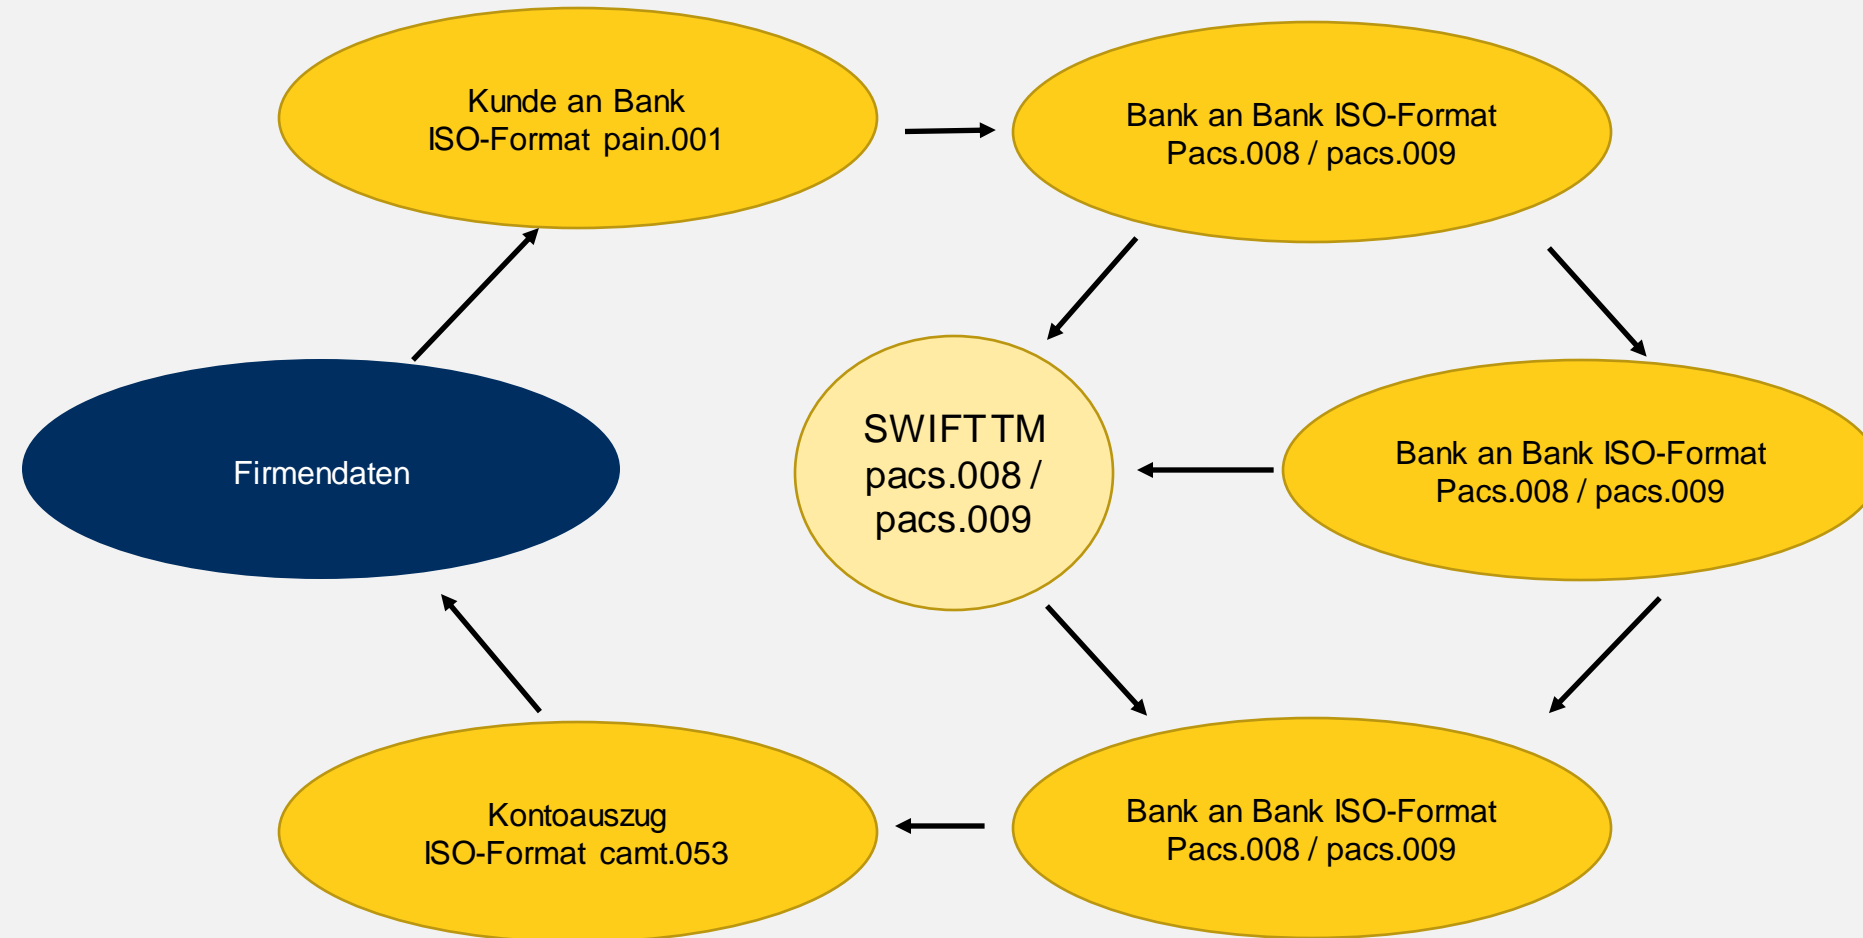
Kunde an Bank
ISO-Format pain.001

Bank an Bank ISO-Format
Pacs.008 / pacs.009

Firmendaten

SWIFTTM
pacs.008 /
pacs.009

Bank an Bank ISO-Format
Pacs.008 / pacs.009

Kontoauszug
ISO-Format camt.053

Bank an Bank ISO-Format
Pacs.008 / pacs.009